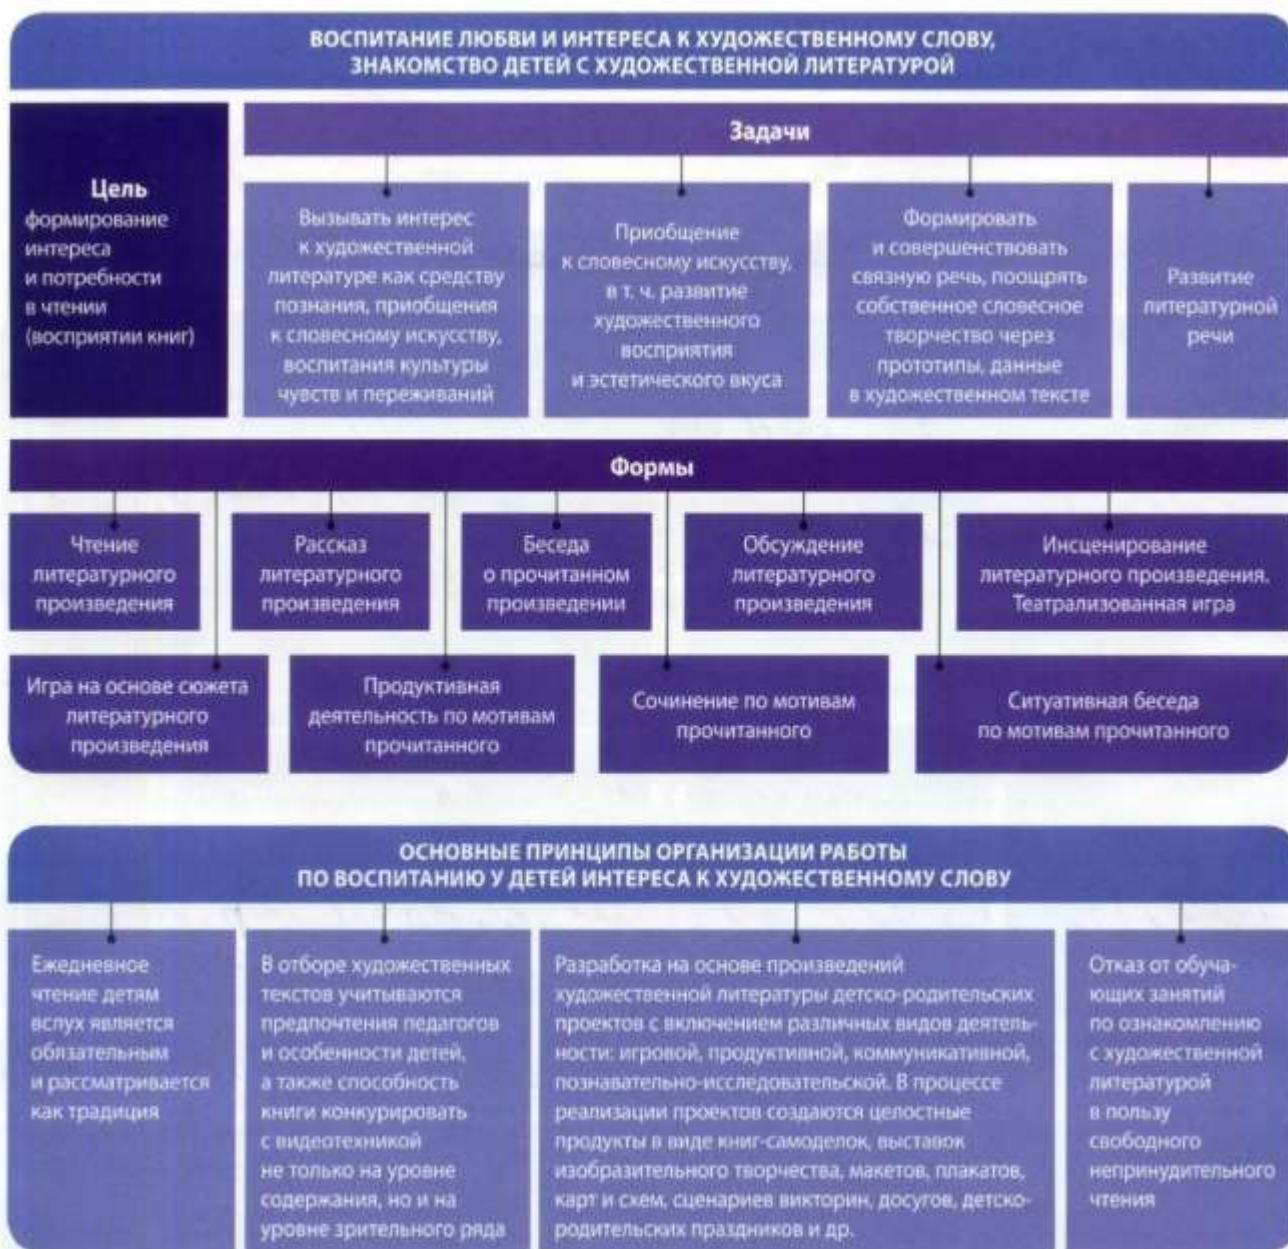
ВОСПИТАНИЕ ЛЮБВИ И ИНТЕРЕСА К ХУДОЖЕСТВЕННОМУ СЛОВУ, ЗНАКОМСТВО ДЕТЕЙ С ХУДОЖЕСТВЕННОЙ ЛИТЕРАТУРОЙ

Цель
формирование интереса и потребности в чтении (восприятии книг)

Задачи

Вызывать интерес к художественной литературе как средству познания, приобщения к словесному искусству, воспитания культуры чувств и переживаний

Приобщение к словесному искусству, в т. ч. развитие художественного восприятия и эстетического вкуса

Формировать и совершенствовать связную речь, поощрять собственное словесное творчество через прототипы, данные в художественном тексте

Развитие литературной речи

Формы

Чтение литературного произведения

Рассказ литературного произведения

Беседа о прочитанном произведении

Обсуждение литературного произведения

Инсценирование литературного произведения. Театрализованная игра

Игра на основе сюжета литературного произведения

Продуктивная деятельность по мотивам прочитанного

Сочинение по мотивам прочитанного

Ситуативная беседа по мотивам прочитанного

ОСНОВНЫЕ ПРИНЦИПЫ ОРГАНИЗАЦИИ РАБОТЫ ПО ВОСПИТАНИЮ У ДЕТЕЙ ИНТЕРЕСА К ХУДОЖЕСТВЕННОМУ СЛОВУ

Ежедневное чтение детям вслух является обязательным и рассматривается как традиция

В отборе художественных текстов учитываются предпочтения педагогов и особенности детей, а также способность книги конкурировать с видеотехникой не только на уровне содержания, но и на уровне зрительного ряда

Разработка на основе произведений художественной литературы детско-родительских проектов с включением различных видов деятельности: игровой, продуктивной, коммуникативной, познавательно-исследовательской. В процессе реализации проектов создаются целостные продукты в виде книг-самоделок, выставок изобразительного творчества, макетов, плакатов, карт и схем, сценариев викторин, досугов, детско-родительских праздников и др.

Отказ от обучающих занятий по ознакомлению с художественной литературой в пользу свободного непринудительного чтения